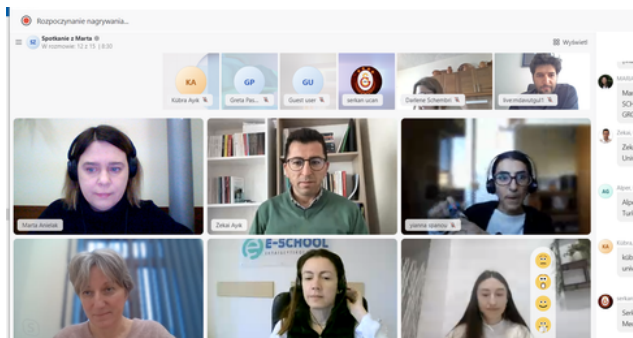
Rozpoczynanie nagrywania...

Spotkanie z Marta
W rozmowie: 12 z 15 1:8:30

Wyświetl

KA
Kübra Ayık

GP
Greta Pas...

GU
Guest user

serkan ucan

Darlene Schembri

kvo.mdavutgul1

Marta Anielak

Zekai Ayık

yianna sisamou

E-SCHOOL

AG
KA

MA
Ma
SCH
GRO

Zek
Uni

Alp
Tur

Kübr
küb
uni

serk
Ser
Me